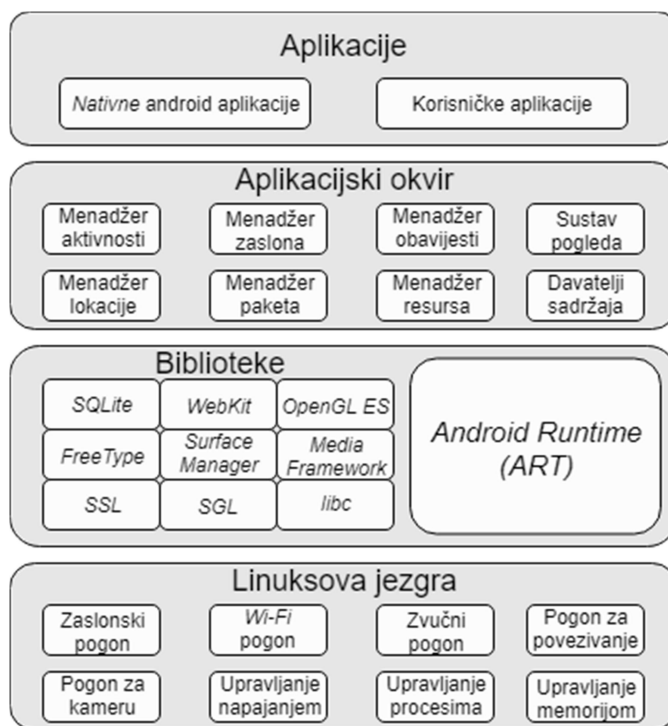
Aplikacije

Nativne android aplikacije

Korisničke aplikacije

Aplikacijski okvir

Menadžer aktivnosti

Menadžer zaslona

Menadžer obavijesti

Sustav pogleda

Menadžer lokacije

Menadžer paketa

Menadžer resursa

Davatelji sadržaja

Biblioteke

SQLite

WebKit

OpenGL ES

FreeType

Surface Manager

Media Framework

SSL

SGL

libc

Android Runtime (ART)

Linuksova jezgra

Zaslonski pogon

Wi-Fi pogon

Zvučni pogon

Pogon za povezivanje

Pogon za kameru

Upravljanje napajanjem

Upravljanje procesima

Upravljanje memorijom